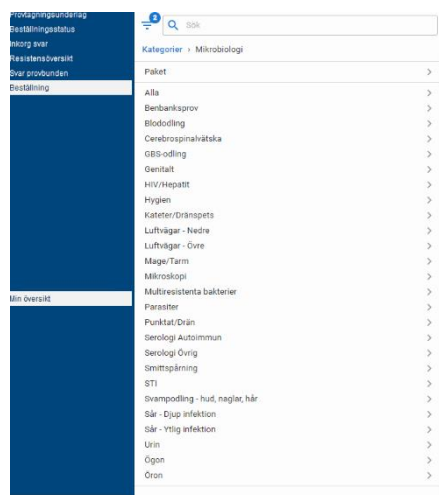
Provtagningsunderlag
Beställningsstatus
Inkorg svar
Resistensöversikt
Svar provbunden
Beställning

Min översikt

2
Sök

Kategorier › Mikrobiologi

Paket >

Alla >
Benbanksprov >
Blododling >
Cerebrospinalvätska >
GBS-odling >
Genitalt >
HIV/Hepatit >
Hygien >
Kateter/Dränspets >
Luftvägar - Nedre >
Luftvägar - Övre >
Mage/Tarm >
Mikroskopi >
Multiresistenta bakterier >
Parasiter >
Punktat/Drän >
Serologi Autoimmun >
Serologi Övrig >
Smittspårning >
STI >
Svampodling - hud, naglar, hår >
Sår - Djup infektion >
Sår - Ytlig infektion >
Urin >
Ögon >
Öron >